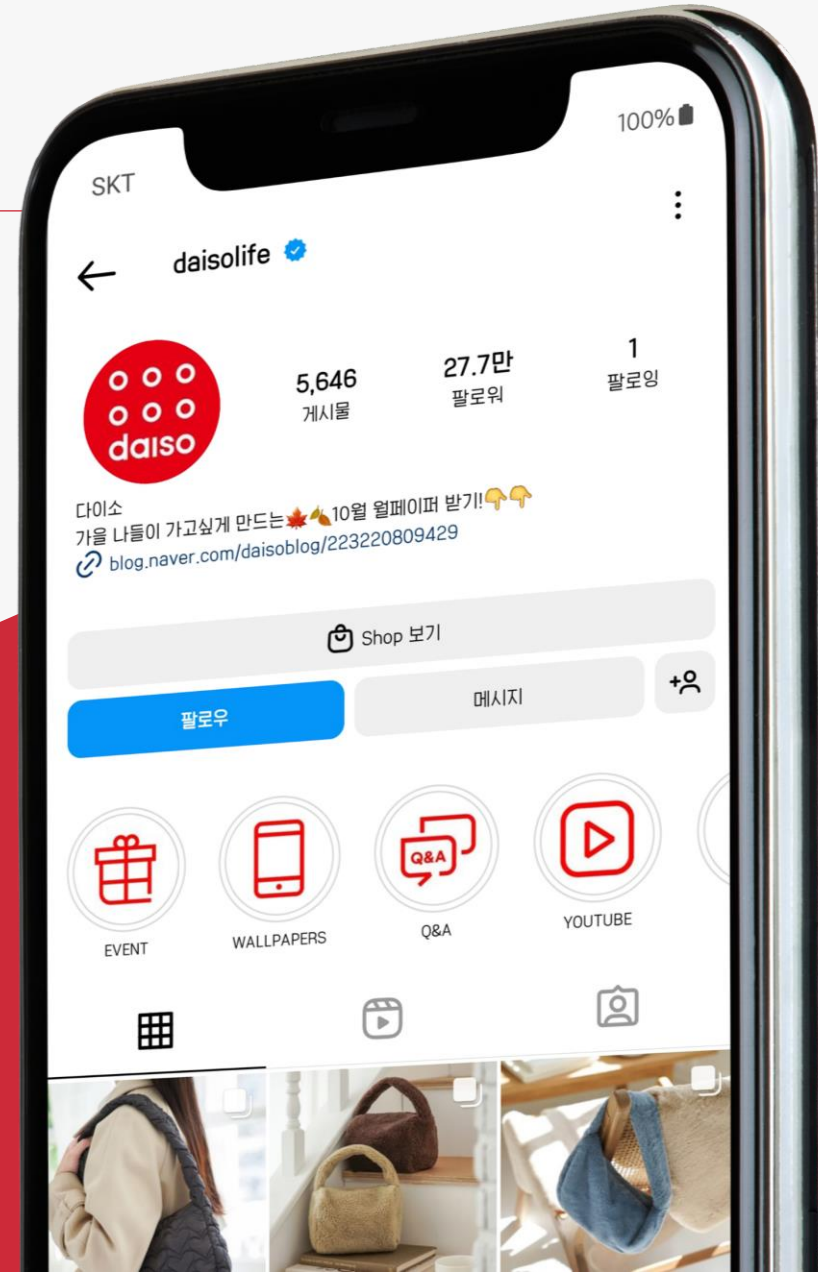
SKT

100%

daisolife

daiso

5,646
게시물

27.7만
팔로워

1
팔로잉

다이소
가을 나들이 가고싶게 만드는🍁🍂10월 월페이퍼 받기!👇👇
blog.naver.com/daisoblog/223220809429

Shop 보기

팔로우

메시지

Q&A

EVENT

WALLPAPERS

Q&A

YOUTUBE